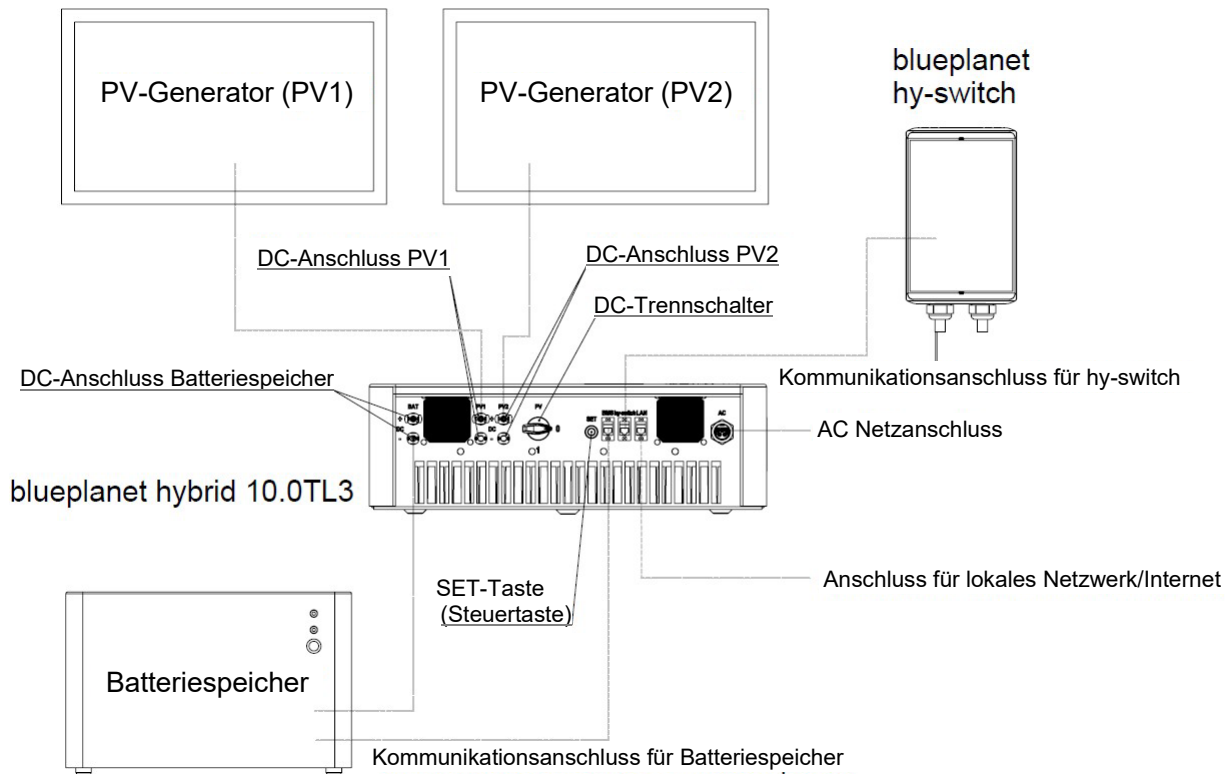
PV-Generator (PV1)

PV-Generator (PV2)

blueplanet hy-switch

DC-Anschluss PV1

DC-Anschluss PV2

DC-Trennschalter

DC-Anschluss Batteriespeicher

Kommunikationsanschluss für hy-switch

BAT
+
DC
-

PV1

PV2

DC

PV

0

1

SET

AC

AC Netzanschluss

blueplanet hybrid 10.0TL3

SET-Taste (Steuertaste)

Anschluss für lokales Netzwerk/Internet

Batteriespeicher

Kommunikationsanschluss für Batteriespeicher